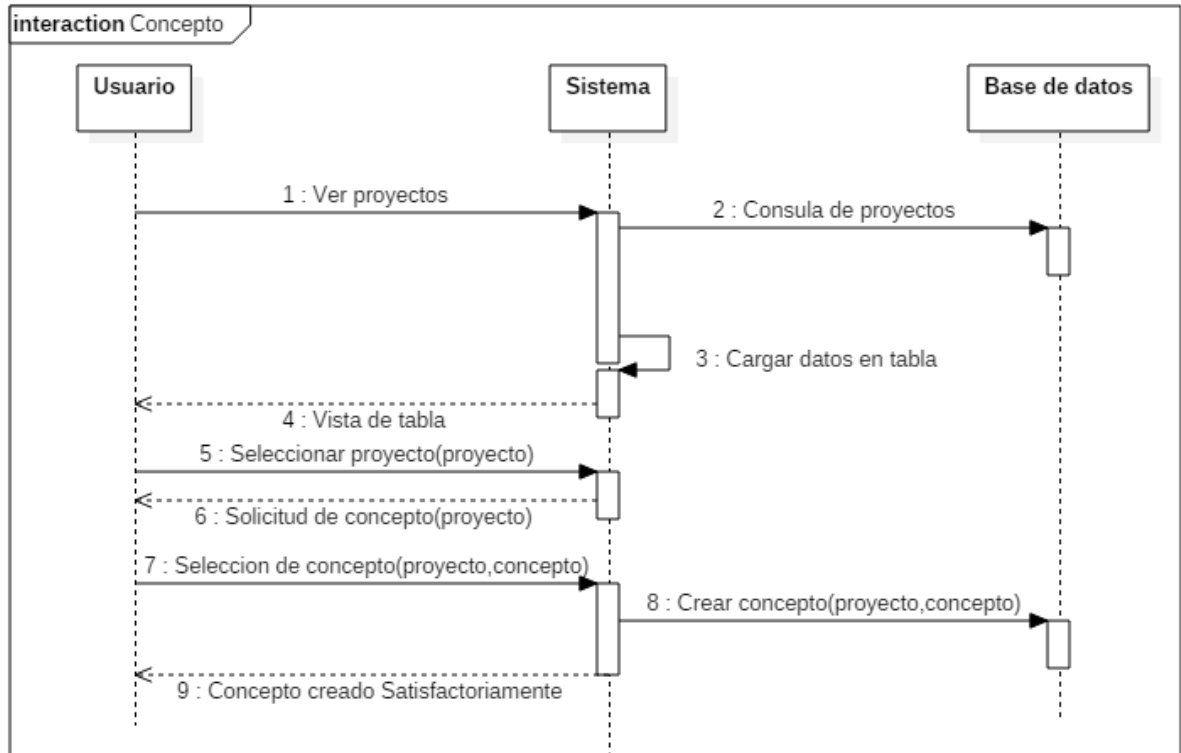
**interaction** Concepto

Usuario

Sistema

Base de datos

1 : Ver proyectos

2 : Consula de proyectos

3 : Cargar datos en tabla

4 : Vista de tabla

5 : Seleccionar proyecto(proyecto)

6 : Solicitud de concepto(proyecto)

7 : Seleccion de concepto(proyecto,concepto)

8 : Crear concepto(proyecto,concepto)

9 : Concepto creado Satisfactoriamente